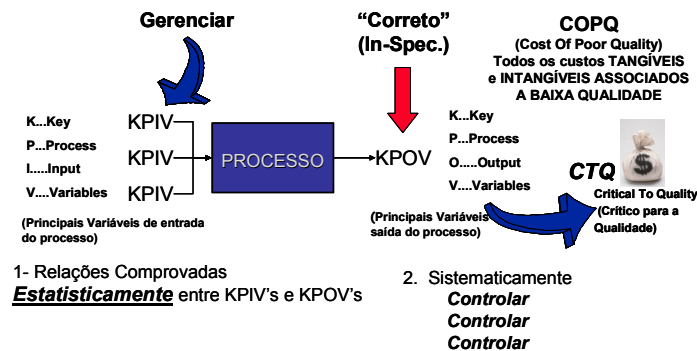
Gerenciar

"Correto"
(In-Spec.)

COPQ
(Cost Of Poor Quality)
Todos os custos TANGÍVEIS e INTANGÍVEIS ASSOCIADOS A BAIXA QUALIDADE

K...Key
P...Process
I.....Input
V....Variables

KPIV
KPIV
KPIV

PROCESSO

KPOV

K...Key
P...Process
O.....Output
V....Variables

CTQ

Critical To Quality
(Crítico para a Qualidade)

(Principais Variáveis de entrada do processo)

(Principais Variáveis saída do processo)

1- Relações Comprovadas
Estatisticamente entre KPIV's e KPOV's

2. Sistematicamente
Controlar
Controlar
Controlar